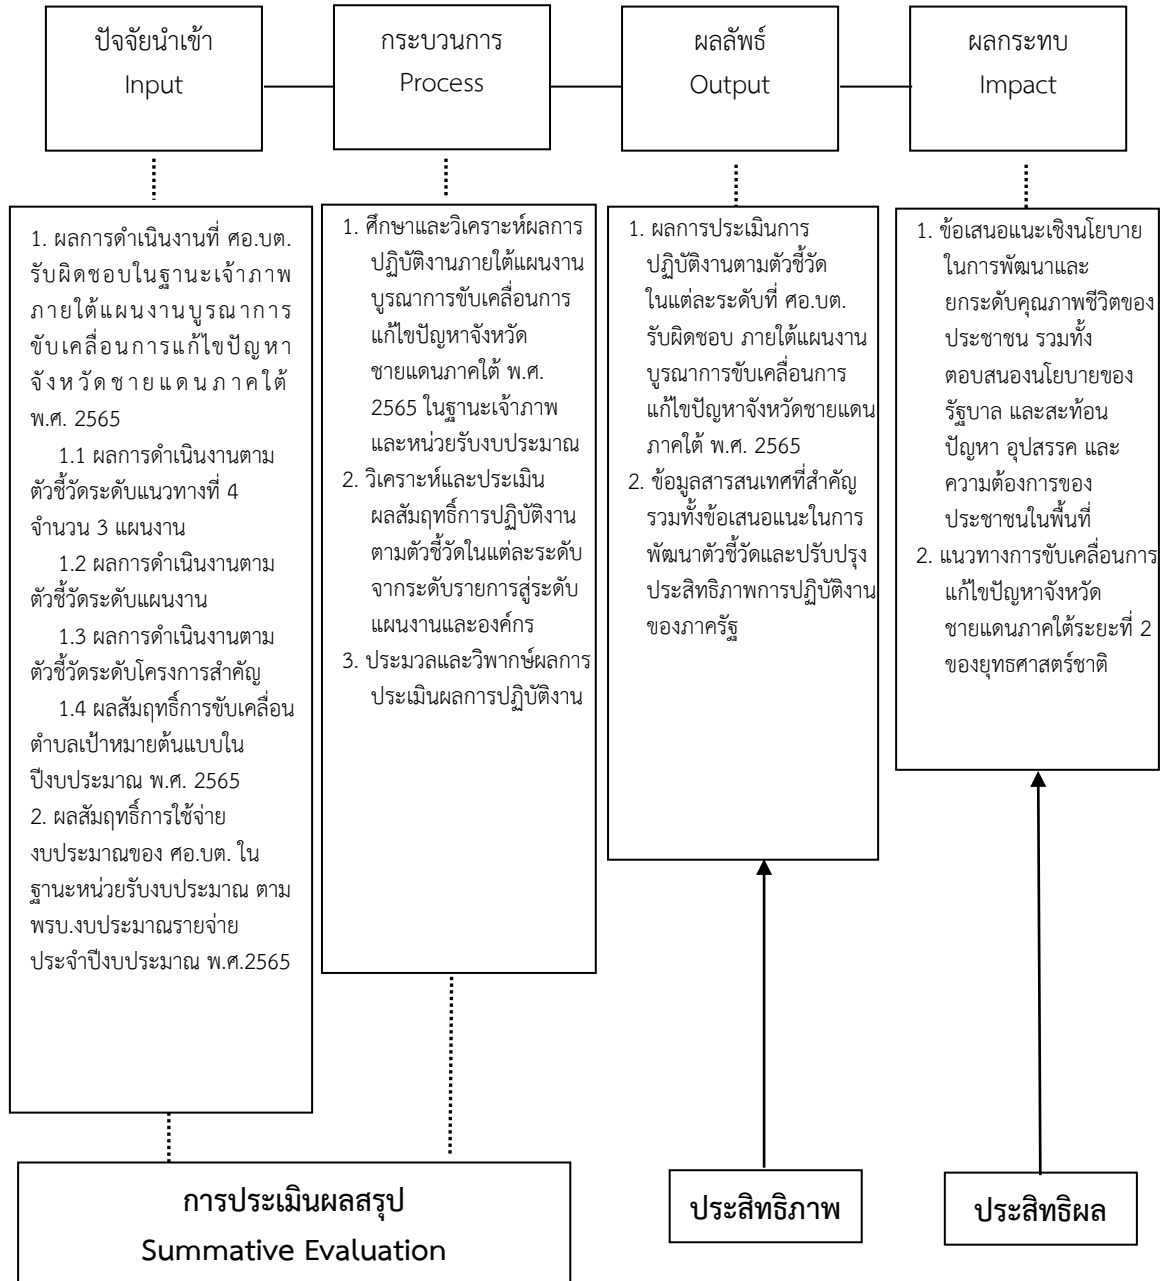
ปัจจัยนำเข้า
Input

กระบวนการ
Process

ผลลัพธ์
Output

ผลกระทบ
Impact

1. ผลการดำเนินงานที่ ศอ.บต. รับผิดชอบในฐานะเจ้าภาพภายใต้แผนงานบูรณาการขับเคลื่อนการแก้ไขปัญหาจังหวัดชายแดนภาคใต้ พ.ศ. 2565
1.1 ผลการดำเนินงานตามตัวชี้วัดระดับแนวทางที่ 4 จำนวน 3 แผนงาน
1.2 ผลการดำเนินงานตามตัวชี้วัดระดับแผนงาน
1.3 ผลการดำเนินงานตามตัวชี้วัดระดับโครงการสำคัญ
1.4 ผลสัมฤทธิ์การขับเคลื่อนตำบลเป้าหมายต้นแบบในปีงบประมาณ พ.ศ. 2565
2. ผลสัมฤทธิ์การใช้จ่ายงบประมาณของ ศอ.บต. ในฐานะหน่วยรับงบประมาณ ตาม พรบ.งบประมาณรายจ่ายประจำปีงบประมาณ พ.ศ.2565

1. ศึกษาและวิเคราะห์ผลการปฏิบัติงานภายใต้แผนงานบูรณาการขับเคลื่อนการแก้ไขปัญหาจังหวัดชายแดนภาคใต้ พ.ศ. 2565 ในฐานะเจ้าภาพและหน่วยรับงบประมาณ
2. วิเคราะห์และประเมินผลสัมฤทธิ์การปฏิบัติงานตามตัวชี้วัดในแต่ละระดับจากระดับรายการสู่ระดับแผนงานและองค์กร
3. ประมวลและวิพากษ์ผลการประเมินผลการปฏิบัติงาน

1. ผลการประเมินการปฏิบัติงานตามตัวชี้วัดในแต่ละระดับที่ ศอ.บต. รับผิดชอบ ภายใต้แผนงานบูรณาการขับเคลื่อนการแก้ไขปัญหาจังหวัดชายแดนภาคใต้ พ.ศ. 2565
2. ข้อมูลสารสนเทศที่สำคัญรวมทั้งข้อเสนอแนะในการพัฒนาตัวชี้วัดและปรับปรุงประสิทธิภาพการปฏิบัติงานของภาครัฐ

1. ข้อเสนอแนะเชิงนโยบายในการพัฒนาและยกระดับคุณภาพชีวิตของประชาชน รวมทั้งตอบสนองนโยบายของรัฐบาล และสะท้อนปัญหา อุปสรรค และความต้องการของประชาชนในพื้นที่
2. แนวทางการขับเคลื่อนการแก้ไขปัญหาจังหวัดชายแดนภาคใต้ระยะที่ 2 ของยุทธศาสตร์ชาติ

การประเมินผลสรุป
Summative Evaluation

ประสิทธิภาพ

ประสิทธิผล